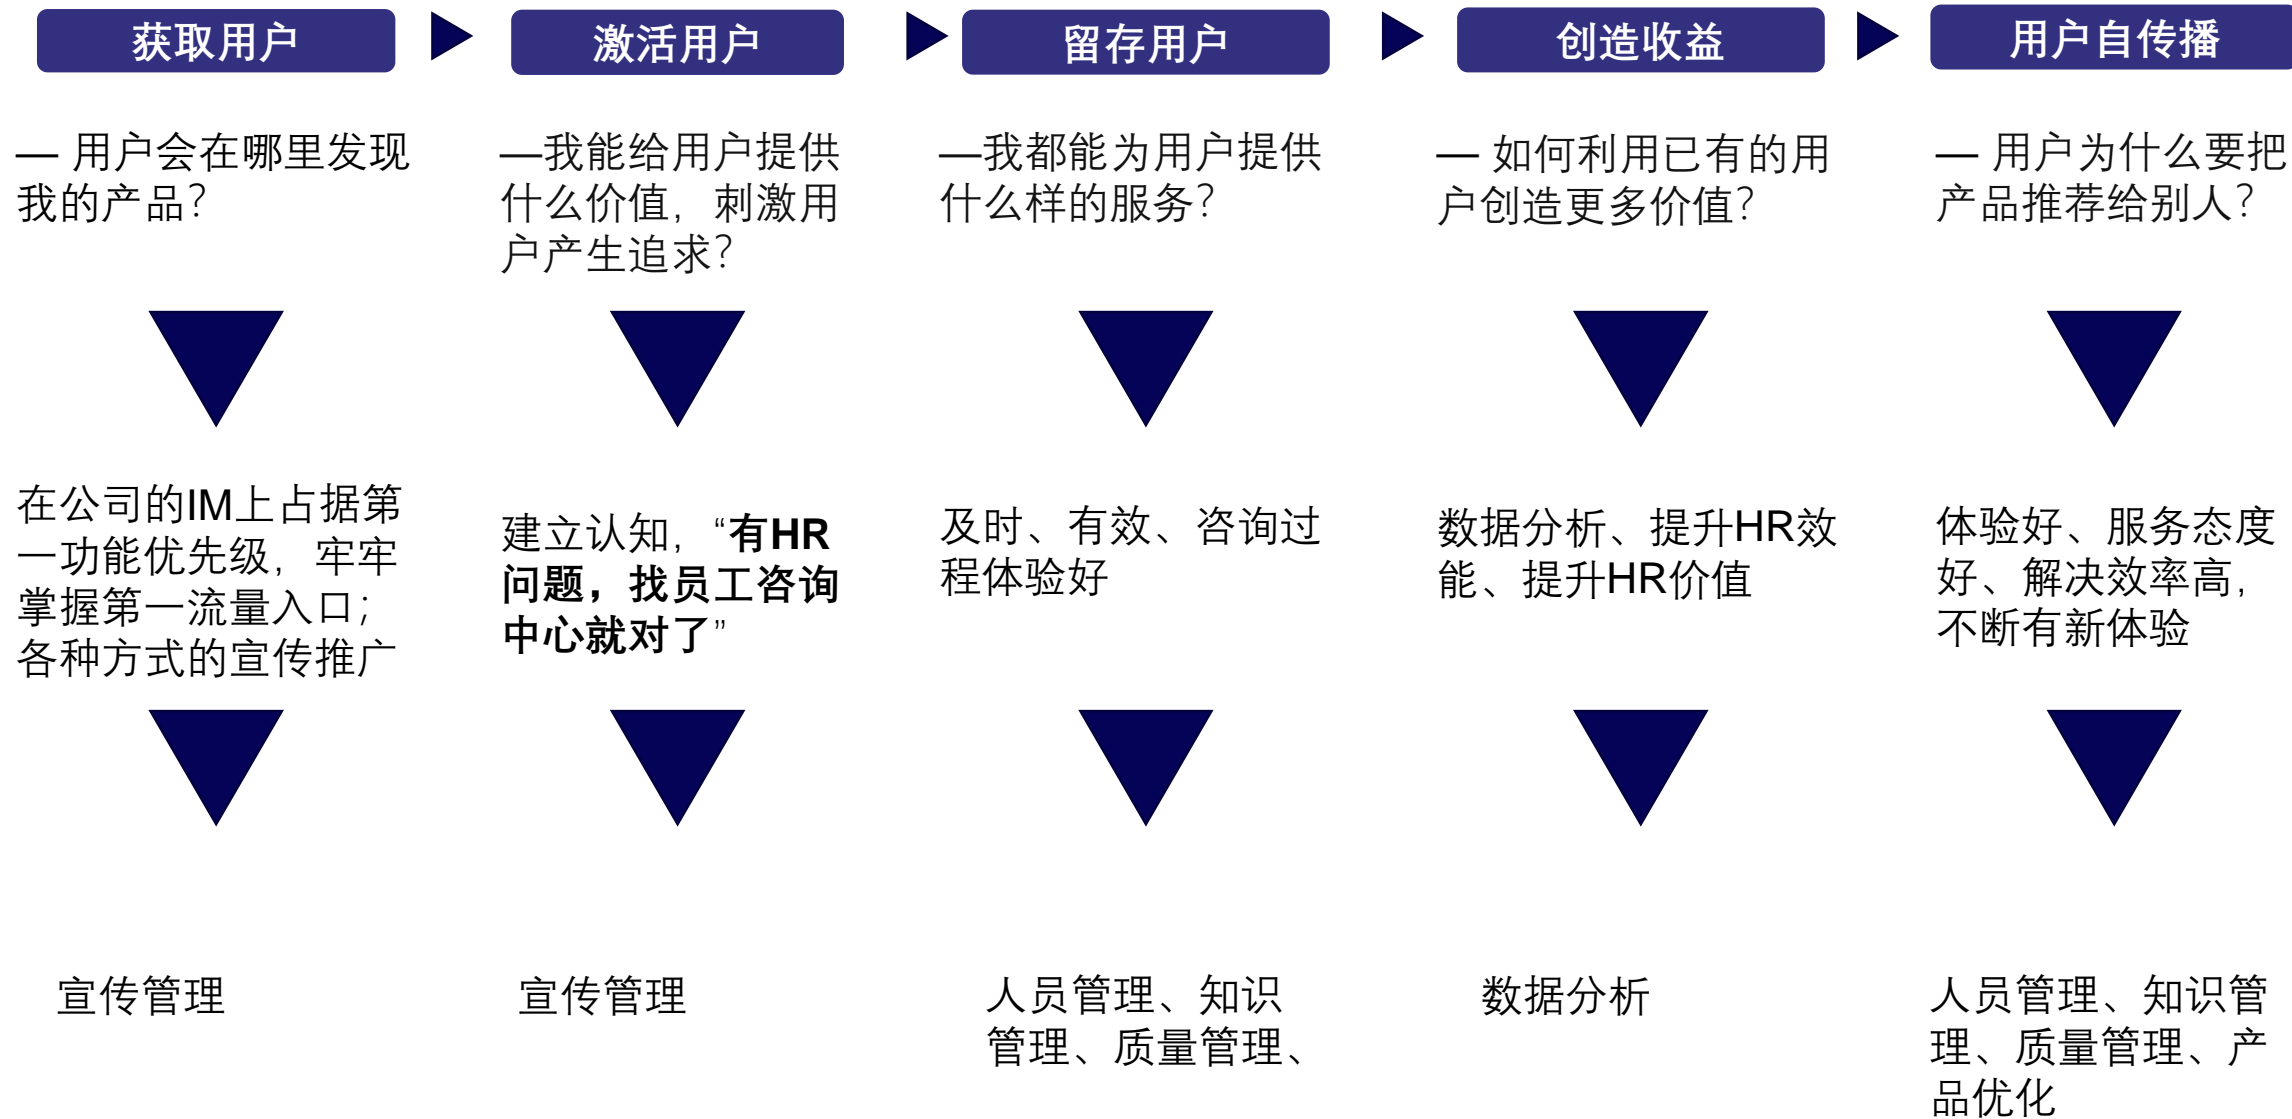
获取用户

— 用户会在哪里发现我的产品?

在公司的IM上占据第一功能优先级，牢牢掌握第一流量入口；各种方式的宣传推广

宣传管理

激活用户

—我能给用户提供什么价值，刺激用户产生追求?

建立认知，“**有HR问题，找员工咨询中心就对了**”

宣传管理

留存用户

—我都能为用户提供什么样的服务?

及时、有效、咨询过程体验好

人员管理、知识管理、质量管理、

创造收益

— 如何利用已有的用户创造更多价值?

数据分析、提升HR效能、提升HR价值

数据分析

用户自传播

— 用户为什么要把产品推荐给别人?

体验好、服务态度好、解决效率高，不断有新体验

人员管理、知识管理、质量管理、产品优化